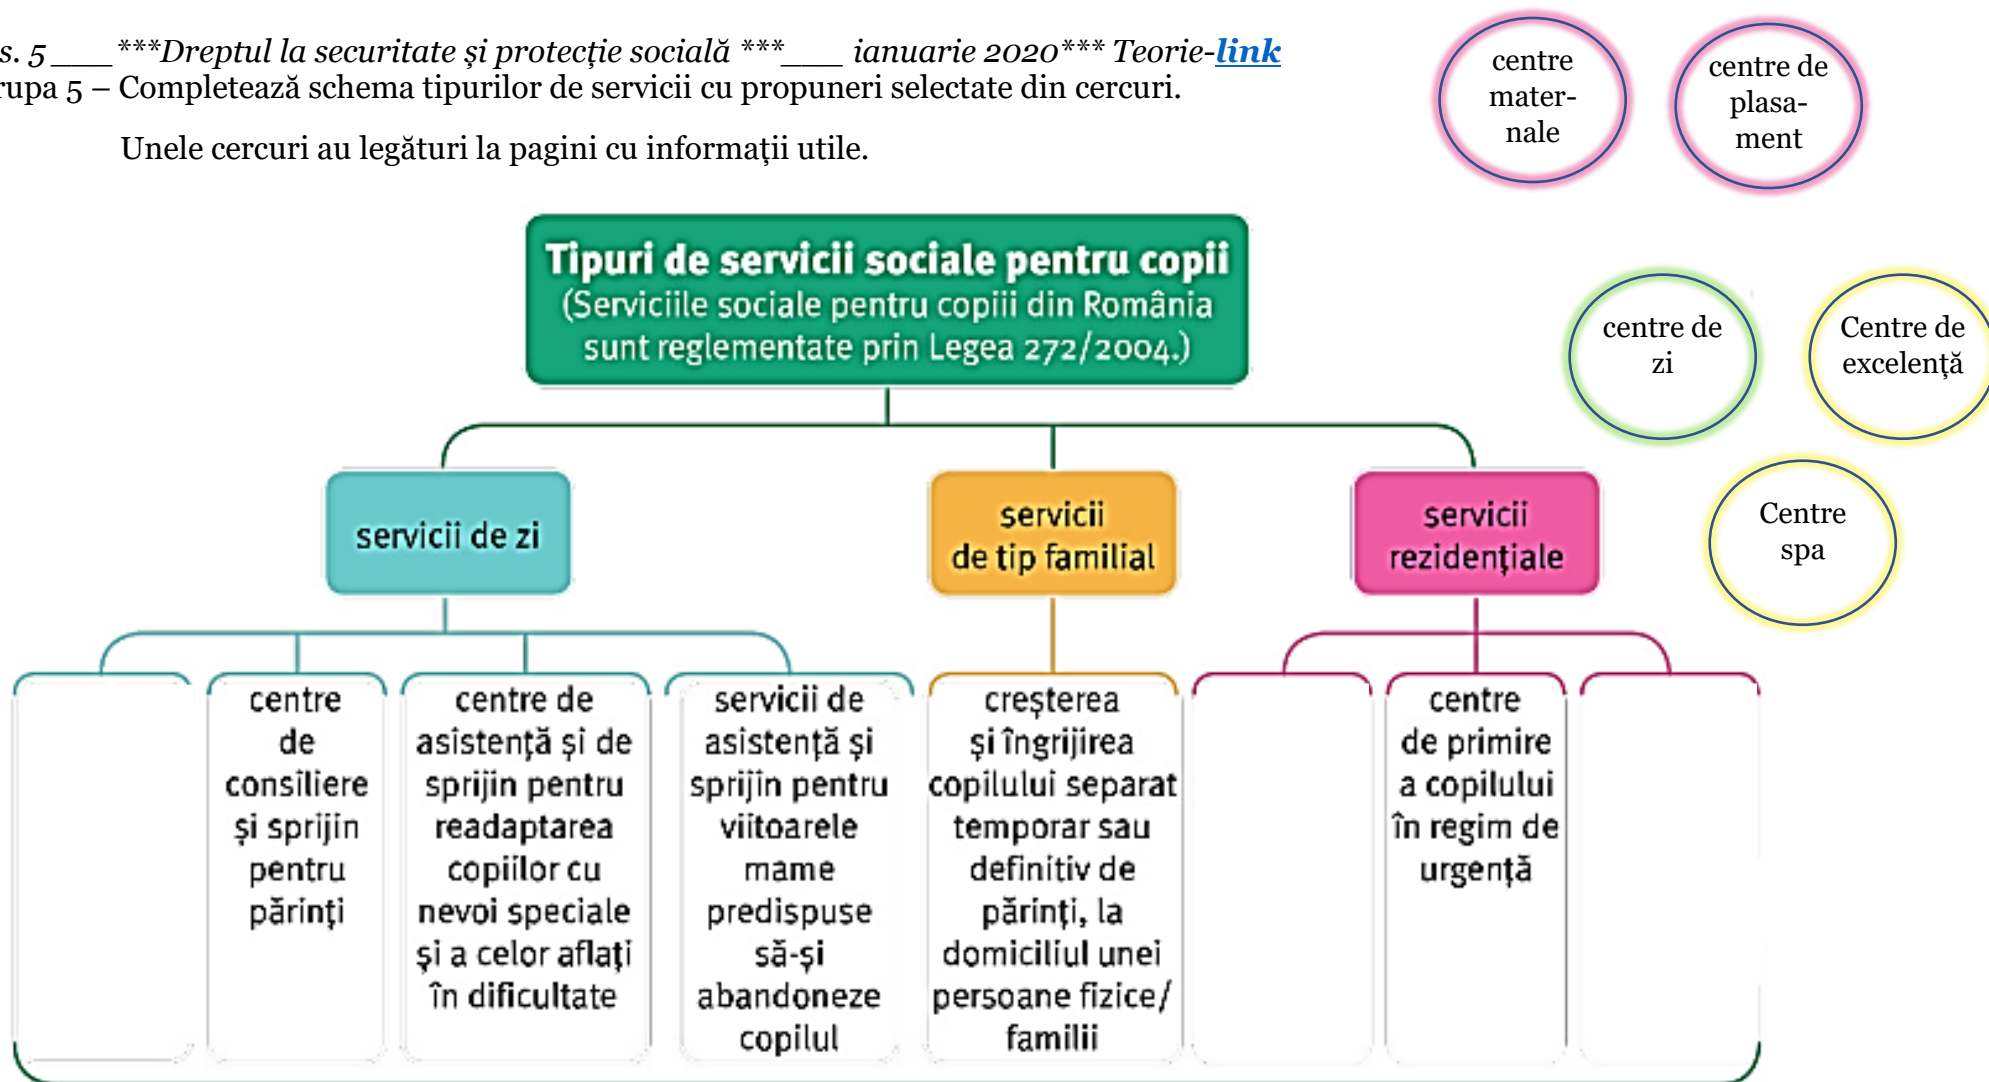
s. 5 ____ ***Dreptul la securitate și protecție socială ***____ ianuarie 2020*** Teorie-link
rupa 5 – Completează schema tipurilor de servicii cu propuneri selectate din cercuri.

Unele cercuri au legături la pagini cu informații utile.

centre mater-nale

centre de plasa-ment

centre de zi

Centre de excelență

Centre spa

Tipuri de servicii sociale pentru copii
(Serviciile sociale pentru copiii din România sunt reglementate prin Legea 272/2004.)

servicii de zi

servicii de tip familial

servicii rezidențiale

centre de consiliere și sprijin pentru părinți

centre de asistență și de sprijin pentru readaptarea copiilor cu nevoi speciale și a celor aflați în dificultate

servicii de asistență și sprijin pentru viitoarele mame predispuse să-și abandoneze copilul

creșterea și îngrijirea copilului separat temporar sau definitiv de părinți, la domiciliul unei persoane fizice/ familii

centre de primire a copilului în regim de urgență